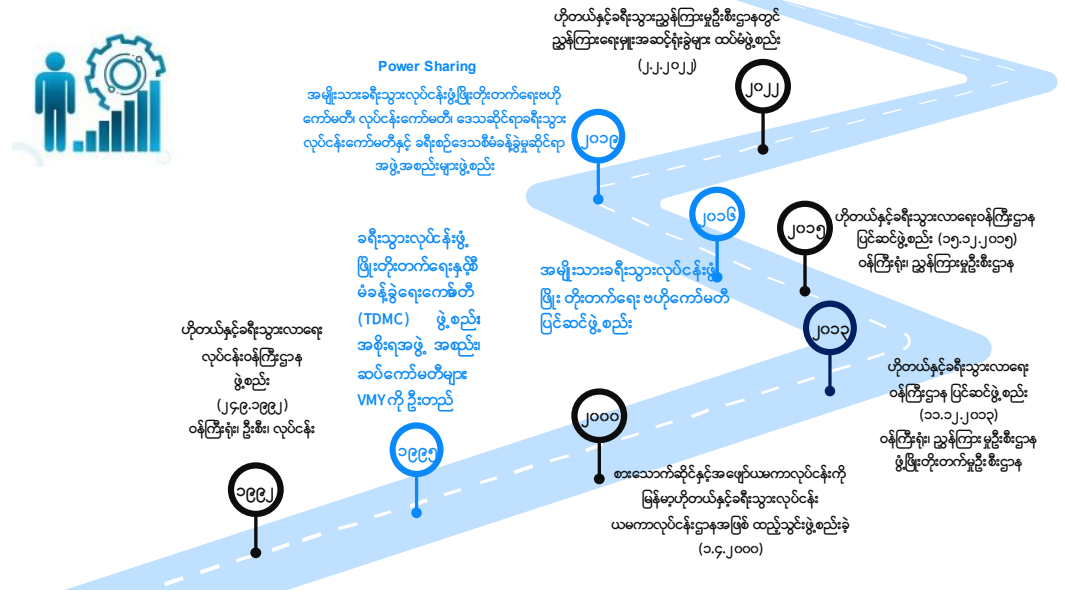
ဟိုတယ်နှင့်ခရီးသွားညွှန်ကြားမှုဦးစီးဌာနတွင် ညွှန်ကြားရေးမှူးအဆင့်ရုံးခွဲများ ထပ်မံဖွဲ့စည်း (၂.၂.၂၀၂၂)

၂၀၂၂

Power Sharing

အမျိုးသားခရီးသွားလုပ်ငန်းဖွံ့ဖြိုးတိုးတက်ရေးဗဟိုကော်မတီ၊ လုပ်ငန်းကော်မတီ၊ ဒေသဆိုင်ရာခရီးသွားလုပ်ငန်းကော်မတီနှင့် ခရီးစဉ်ဒေသစီမံခန့်ခွဲမှုဆိုင်ရာ အဖွဲ့အစည်းများဖွဲ့စည်း

၂၀၁၉

၂၀၁၆

၂၀၁၅

ဟိုတယ်နှင့်ခရီးသွားလာရေးဝန်ကြီးဌာန ပြင်ဆင်ဖွဲ့စည်း (၁၅.၁၂.၂၀၁၅) ဝန်ကြီးရုံး၊ ညွှန်ကြားမှုဦးစီးဌာန

ခရီးသွားလုပ်ငန်းဖွံ့ဖြိုးတိုးတက်ရေးနှင့်စီမံခန့်ခွဲရေးကော်မတီ (TDMC) ဖွဲ့စည်း အစိုးရအဖွဲ့ အစည်း၊ ဆပ်ကော်မတီများ VMY ကို ဦးတည်

အမျိုးသားခရီးသွားလုပ်ငန်းဖွံ့ဖြိုး တိုးတက်ရေး ဗဟိုကော်မတီ ပြင်ဆင်ဖွဲ့စည်း

၂၀၁၃

ဟိုတယ်နှင့်ခရီးသွားလာရေး ဝန်ကြီးဌာန ပြင်ဆင်ဖွဲ့စည်း (၁၁.၁၂.၂၀၁၃) ဝန်ကြီးရုံး၊ ညွှန်ကြားမှုဦးစီးဌာန ဖွံ့ဖြိုးတိုးတက်မှုဦးစီးဌာန

ဟိုတယ်နှင့်ခရီးသွားလာရေး လုပ်ငန်းဝန်ကြီးဌာန ဖွဲ့စည်း (၂၄၉.၁၉၉၂) ဝန်ကြီးရုံး၊ ဦးစီး၊ လုပ်ငန်း

၂၀၀၀

၁၉၉၅

၁၉၉၂

စားသောက်ဆိုင်နှင့်အဖျော်ယမကာလုပ်ငန်းကို မြန်မာ့ဟိုတယ်နှင့်ခရီးသွားလုပ်ငန်း ယမကာလုပ်ငန်းဌာနအဖြစ် ထည့်သွင်းဖွဲ့စည်းခဲ့ (၁.၄.၂၀၀၀)